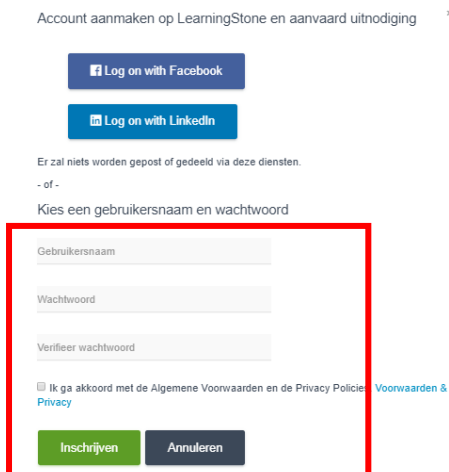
Account aanmaken op LearningStone en aanvaard uitnodiging

Log on with Facebook

Log on with LinkedIn

Er zal niets worden gepost of gedeeld via deze diensten.

- of -

Kies een gebruikersnaam en wachtwoord

Gebruikersnaam

Wachtwoord

Verifieer wachtwoord

Ik ga akkoord met de Algemene Voorwaarden en de Privacy Policies Voorwaarden & Privacy

Inschrijven

Annuleren